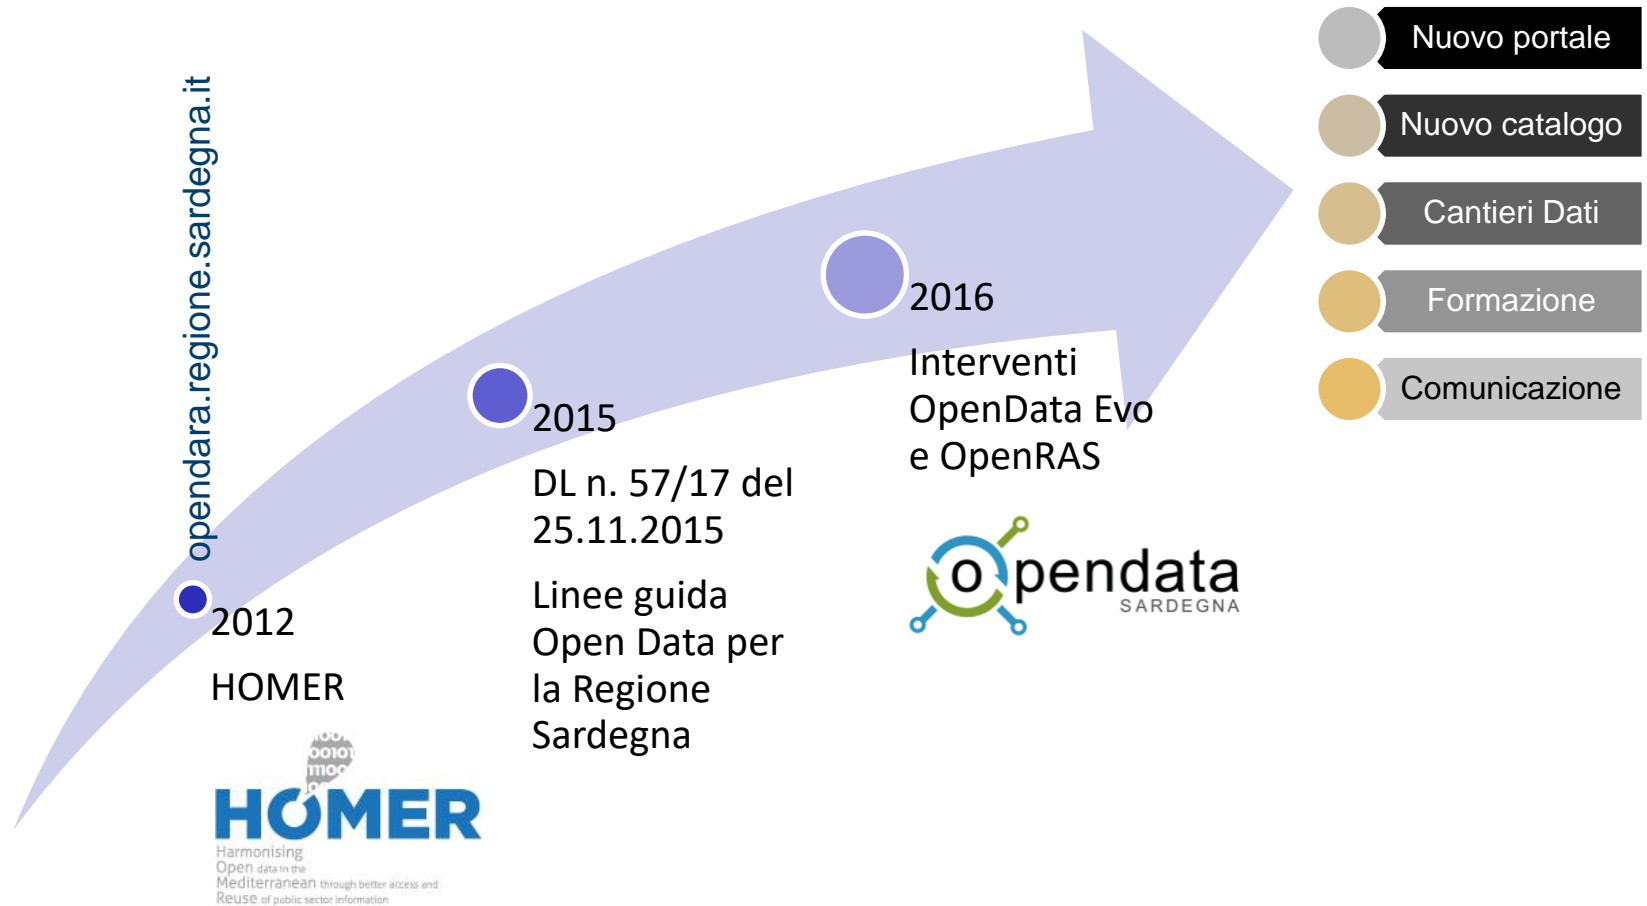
opendara.regione.sardegna.it

2012

HOMER

HOMER
Harmonising Open data in the Mediterranean through better access and Reuse of public sector information

2015

DL n. 57/17 del 25.11.2015

Linee guida Open Data per la Regione Sardegna

2016

Interventi OpenData Evo e OpenRAS

opendata SARDEGNA

Nuovo portale

Nuovo catalogo

Cantieri Dati

Formazione

Comunicazione